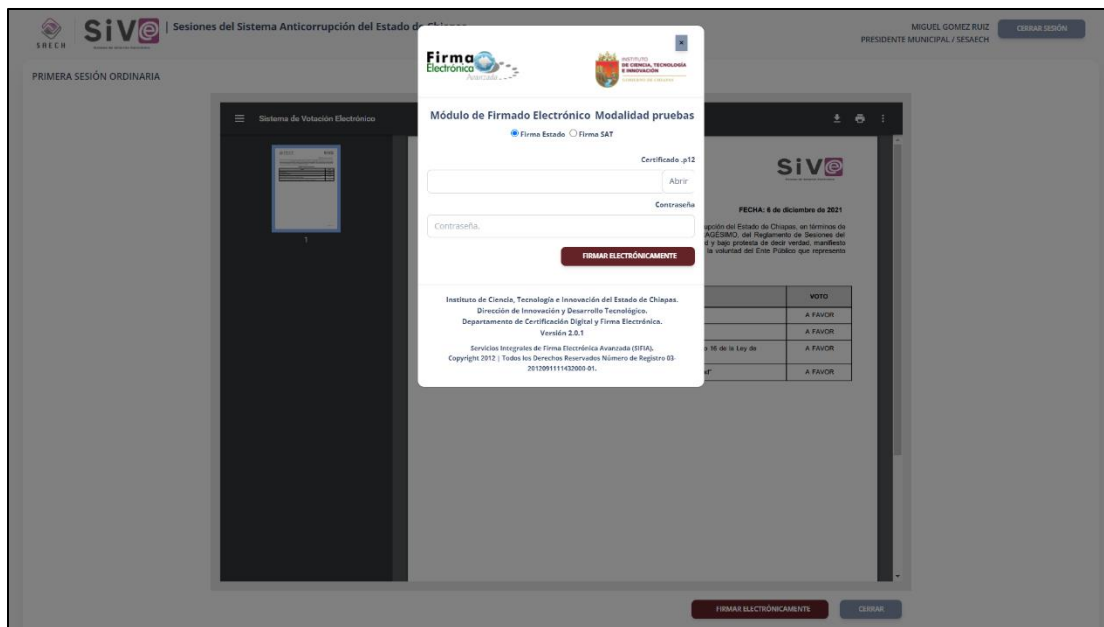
SESAECH SiV | Sesiones del Sistema Anticorrupción del Estado de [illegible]

MIGUEL GOMEZ RUIZ
PRESIDENTE MUNICIPAL / SESAECH

CERRAR SESIÓN

PRIMERA SESIÓN ORDINARIA

Sistema de Votación Electrónico

1

SiV

FECHA: 6 de diciembre de 2021

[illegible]pción del Estado de Chiapas, en términos de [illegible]AGÉSIMO, del Reglamento de Sesiones del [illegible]d y bajo protesta de decir verdad, manifiesto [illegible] la voluntad del Ente Público que represento

| | VOTO |
|---|---|
| | A FAVOR |
| | A FAVOR |
| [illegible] 16 de la Ley de | A FAVOR |
| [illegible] | A FAVOR |

Firma Electrónica Avanzada

INSTITUTO DE CIENCIA, TECNOLOGÍA E INNOVACIÓN

Módulo de Firmado Electrónico Modalidad pruebas

Firma Estado Firma SAT

Certificado .p12

Abrir

Contraseña

Contraseña.

FIRMAR ELECTRÓNICAMENTE

Instituto de Ciencia, Tecnología e Innovación del Estado de Chiapas.
Dirección de Innovación y Desarrollo Tecnológico.
Departamento de Certificación Digital y Firma Electrónica.
Versión 2.0.1

Servicios Integrales de Firma Electrónica Avanzada (SIFIA).
Copyright 2012 | Todos los Derechos Reservados Número de Registro 03-2012091111432000-01.

FIRMAR ELECTRÓNICAMENTE

CERRAR